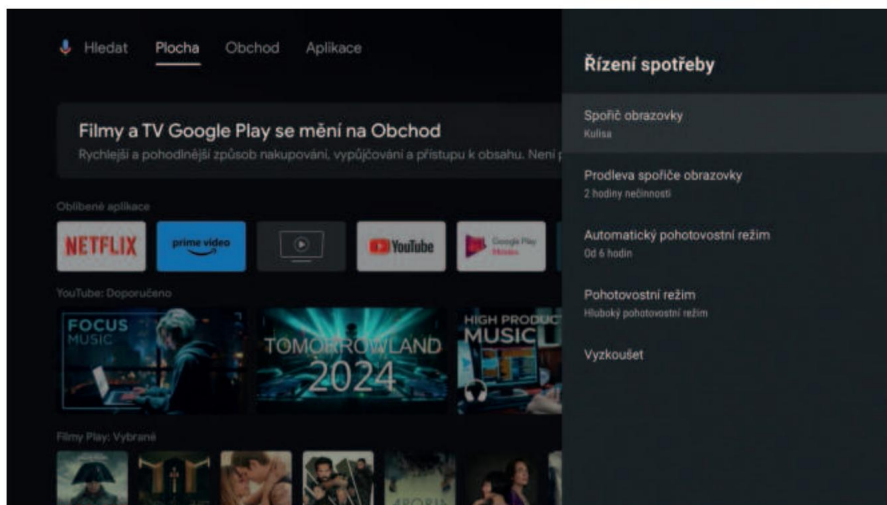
Hledat Plocha Obchod Aplikace

Filmy a TV Google Play se mění na Obchod
Rychlejší a pohodlnější způsob nakupování, vypůjčování a přístupu k obsahu. Není p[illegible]

Oblíbené aplikace

NETFLIX
prime video
YouTube
Google Play Movies

YouTube: Doporučeno

FOCUS MUSIC
TOMORROWLAND 2024
HIGH PRODUC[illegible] MUSIC

Filmy Play: Vybrané

Řízení spotřeby

Spořič obrazovky
Kulisa

Prodleva spořiče obrazovky
2 hodiny nečinnosti

Automatický pohotovostní režim
Od 6 hodin

Pohotovostní režim
Hluboký pohotovostní režim

Vyzkoušet